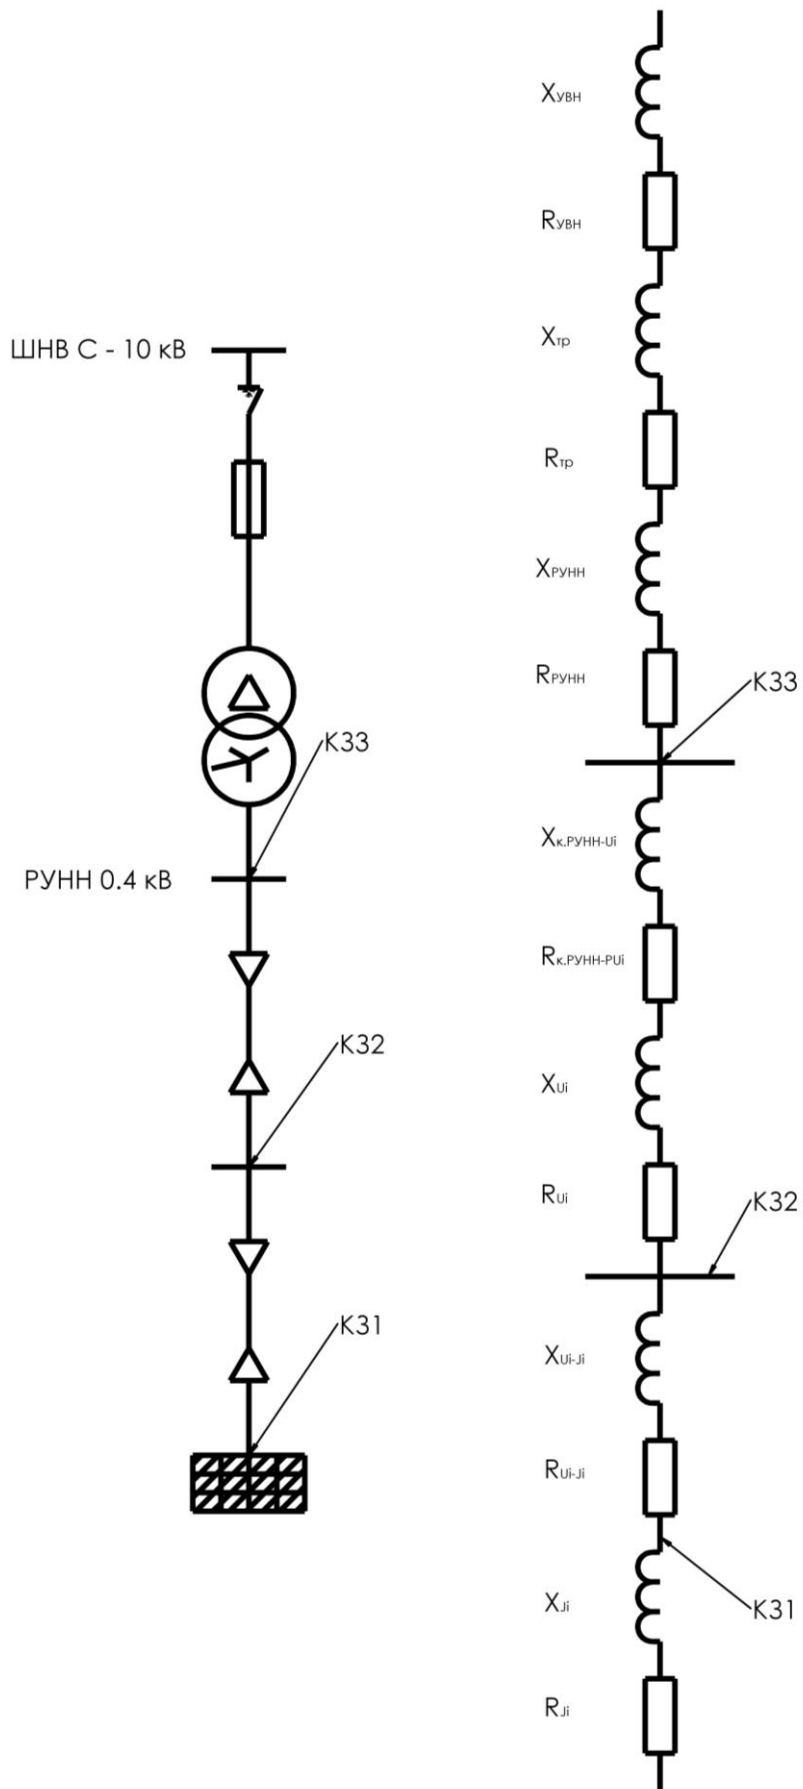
ШНВ С - 10 кВ

К33

РУНН 0.4 кВ

К32

К31

$X_{УВН}$

$R_{УВН}$

$X_{тр}$

$R_{тр}$

$X_{РУНН}$

$R_{РУНН}$

К33

$X_{к.РУНН-Ui}$

$R_{к.РУНН-PUi}$

$X_{Ui}$

$R_{Ui}$

К32

$X_{Ui-Ji}$

$R_{Ui-Ji}$

$X_{Ji}$

К31

$R_{Ji}$